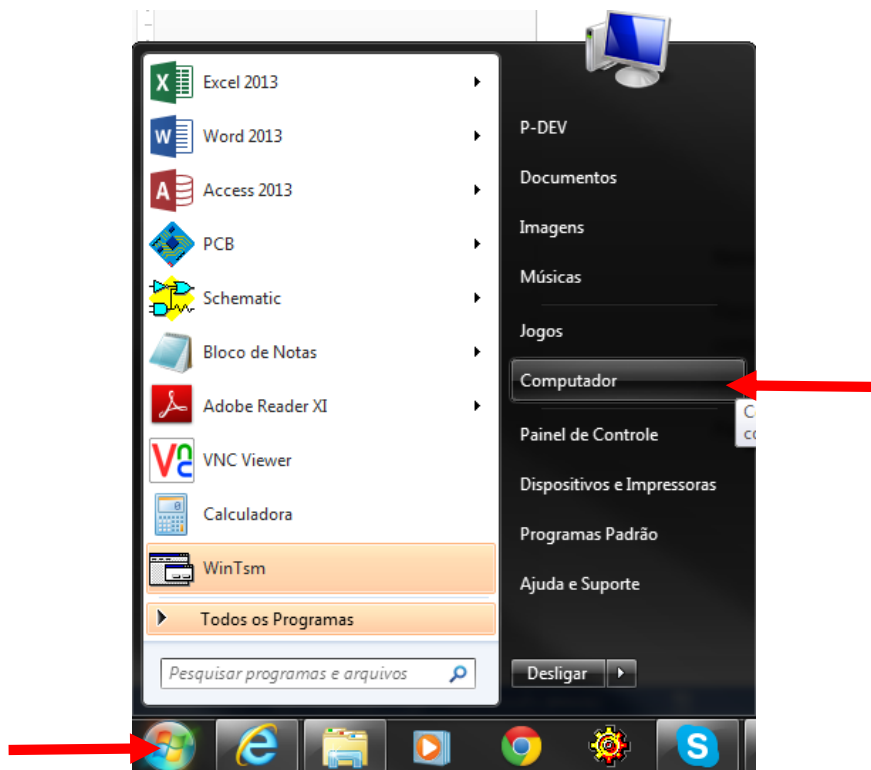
Excel 2013
Word 2013
Access 2013
PCB
Schematic
Bloco de Notas
Adobe Reader XI
VNC Viewer
Calculadora
WinTsm
Todos os Programas
Pesquisar programas e arquivos

P-DEV
Documentos
Imagens
Músicas
Jogos
Computador
Painel de Controle
Dispositivos e Impressoras
Programas Padrão
Ajuda e Suporte
Desligar

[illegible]